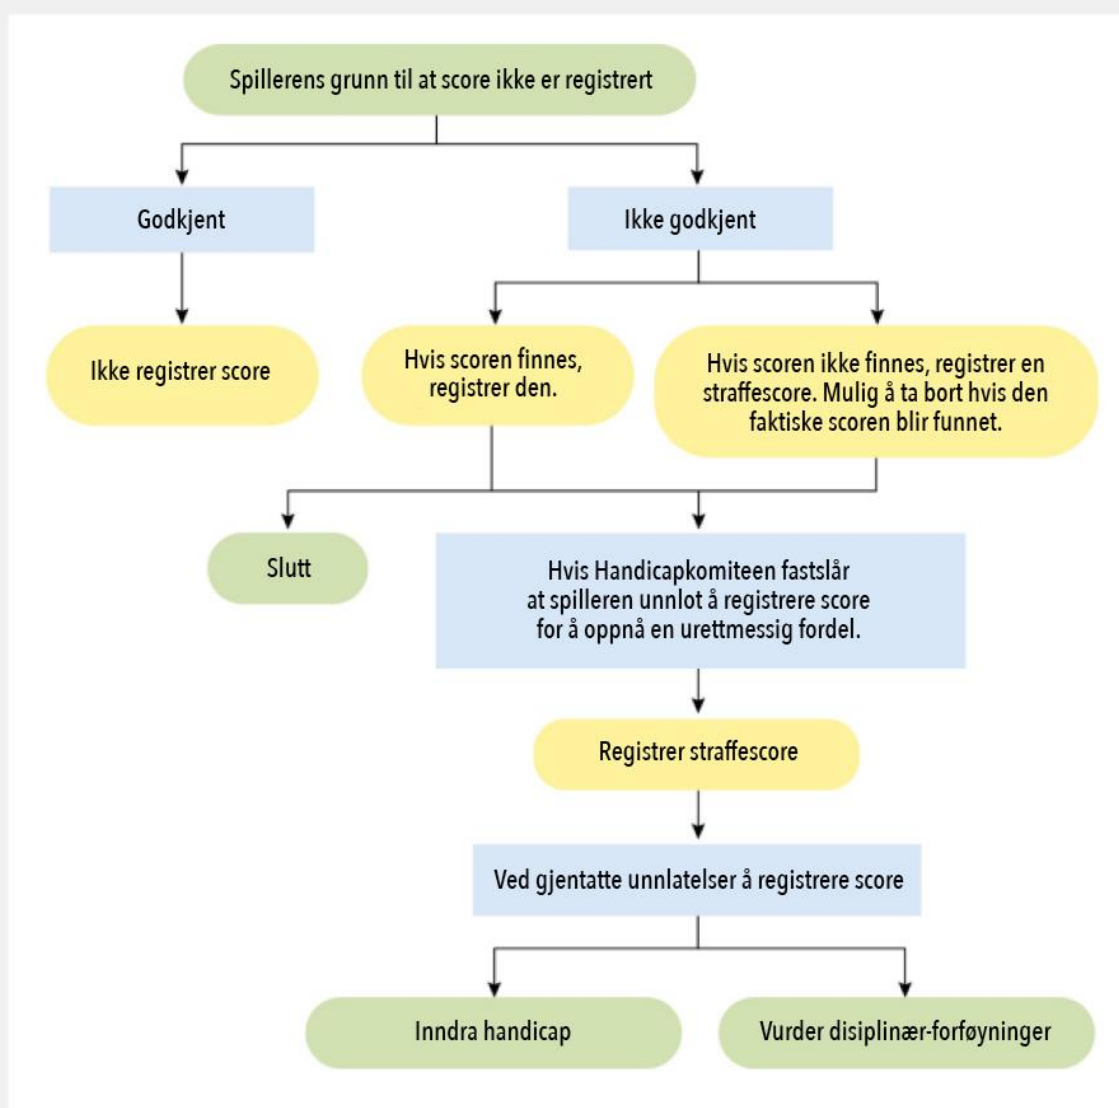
Spillerens grunn til at score ikke er registrert

Godkjent

Ikke godkjent

Ikke registrer score

Hvis scoren finnes, registrer den.

Hvis scoren ikke finnes, registrer en straffescore. Mulig å ta bort hvis den faktiske scoren blir funnet.

Slutt

Hvis Handicapkomiteen fastslår at spilleren unnlot å registrere score for å oppnå en urettmessig fordel.

Registrer straffescore

Ved gjentatte unnlatelser å registrere score

Inndra handicap

Vurder disiplinær-forføyninger